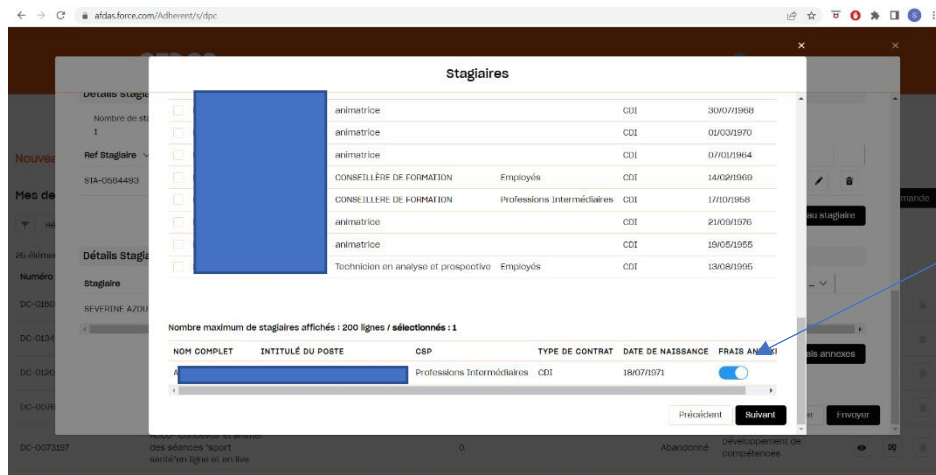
afdas.force.com/Adherent/s/dpc

Stagiaires

Détails stagi

Nombre de st
1

Ref Stagiaire

STA-0504493

Nouve

Mes de

Détails Stagia

Stagiaire

SEVERINE AZOU

Numéro

DC-0160

DC-0134

DC-0120

DC-0073197

| | | | | |
|---|---|---|---|---|
| animatrice | | CDI | 30/07/1968 |
| animatrice | | CDI | 01/03/1970 |
| animatrice | | CDI | 07/01/1964 |
| CONSEILLÈRE DE FORMATION | Employés | CDI | 14/02/1969 |
| CONSEILLERE DE FORMATION | Professions Intermédiaires | CDI | 17/10/1958 |
| animatrice | | CDI | 21/09/1976 |
| animatrice | | CDI | 19/05/1955 |
| Technicien en analyse et prospective | Employés | CDI | 13/08/1995 |

Nombre maximum de stagiaires affichés : 200 lignes / sélectionnés : 1

| NOM COMPLET | INTITULÉ DU POSTE | CSP | TYPE DE CONTRAT | DATE DE NAISSANCE | FRAIS AN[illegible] |
|---|---|---|---|---|---|
| A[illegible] | | Professions Intermédiaires | CDI | 18/07/1971 | |

Précédent Suivant

u stagiaire

mande

is annexes

er Envoyer

des séances 'sport santé' en ligne et en live

0

Abandonné

Développement de compétences